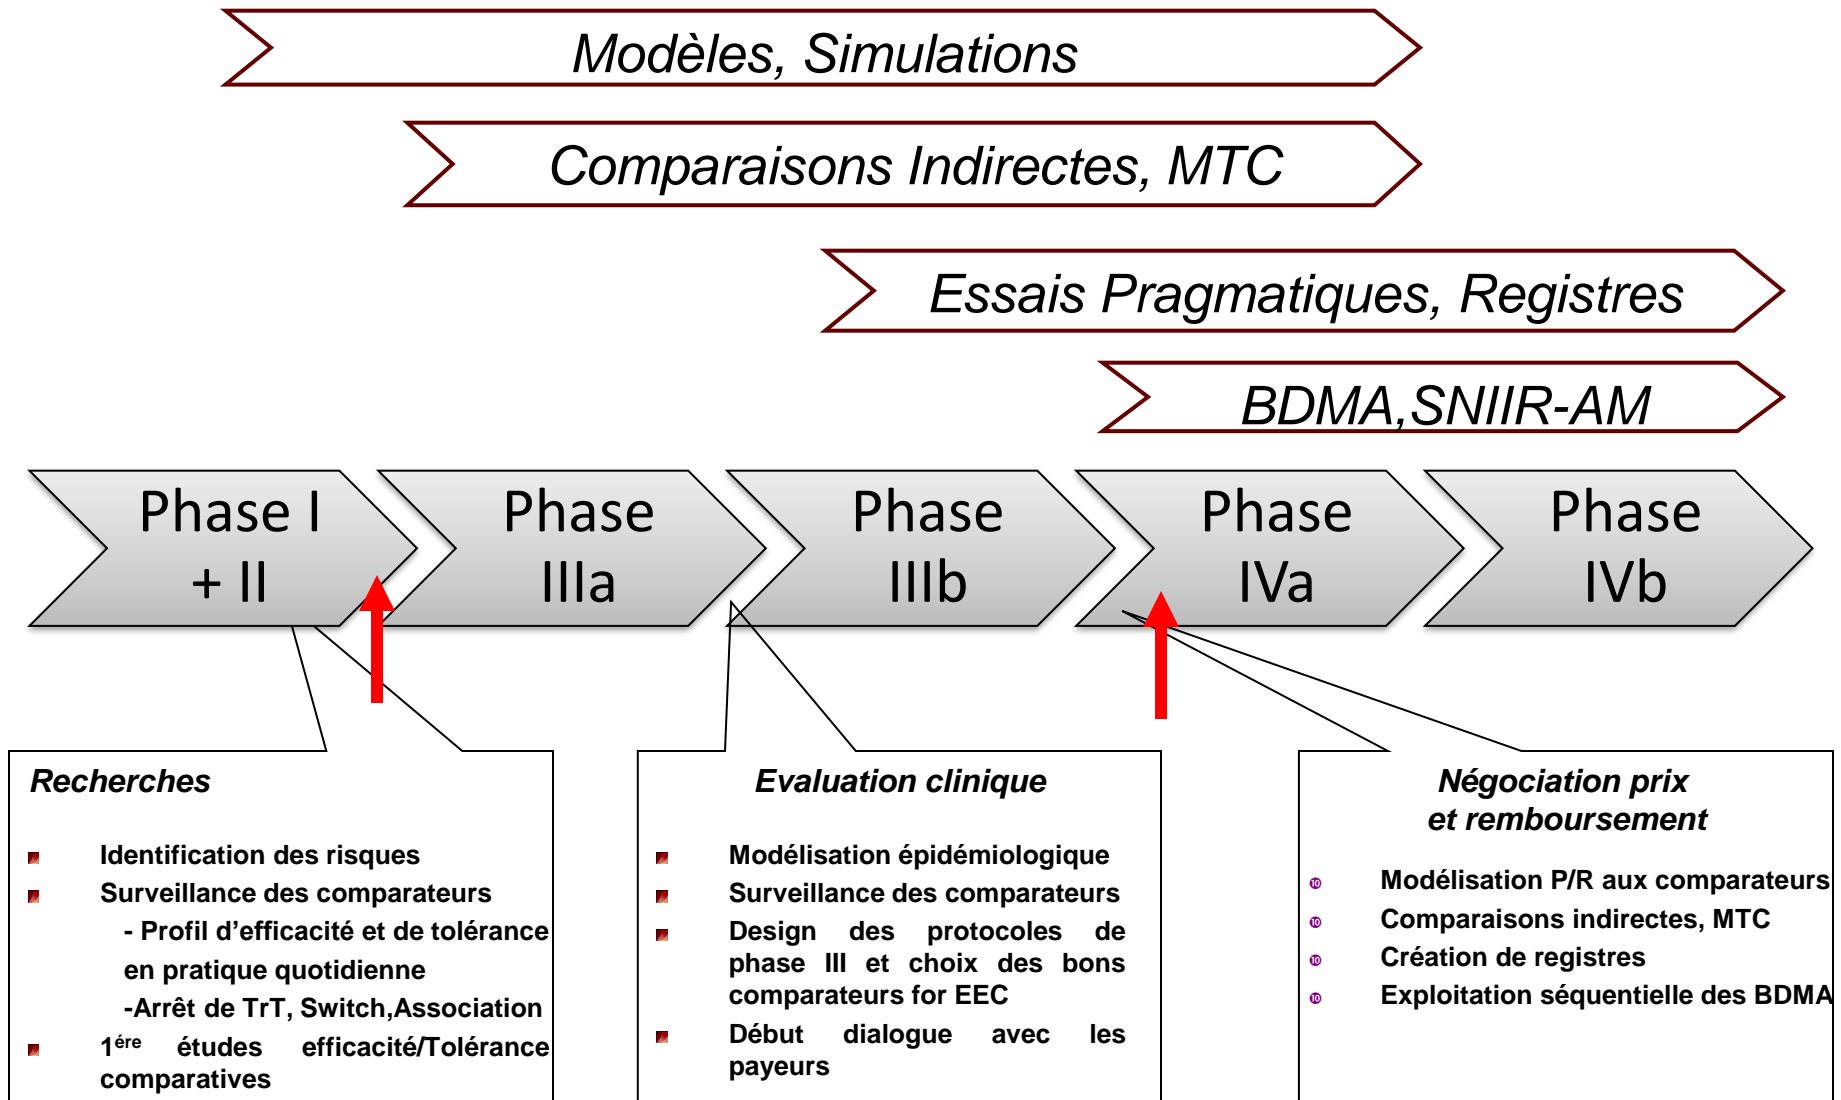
Modèles, Simulations

Comparaisons Indirectes, MTC

Essais Pragmatiques, Registres

BDMA,SNIIR-AM

Phase I + II

Phase IIIa

Phase IIIb

Phase IVa

Phase IVb

Recherches

Identification des risques

Surveillance des comparateurs

- Profil d'efficacité et de tolérance en pratique quotidienne

-Arrêt de TrT, Switch,Association

1$^{ére}$ études efficacité/Tolérance comparatives

Evaluation clinique

Modélisation épidémiologique

Surveillance des comparateurs

Design des protocoles de phase III et choix des bons comparateurs for EEC

Début dialogue avec les payeurs

Négociation prix et remboursement

Modélisation P/R aux comparateurs

Comparaisons indirectes, MTC

Création de registres

Exploitation séquentielle des BDMA